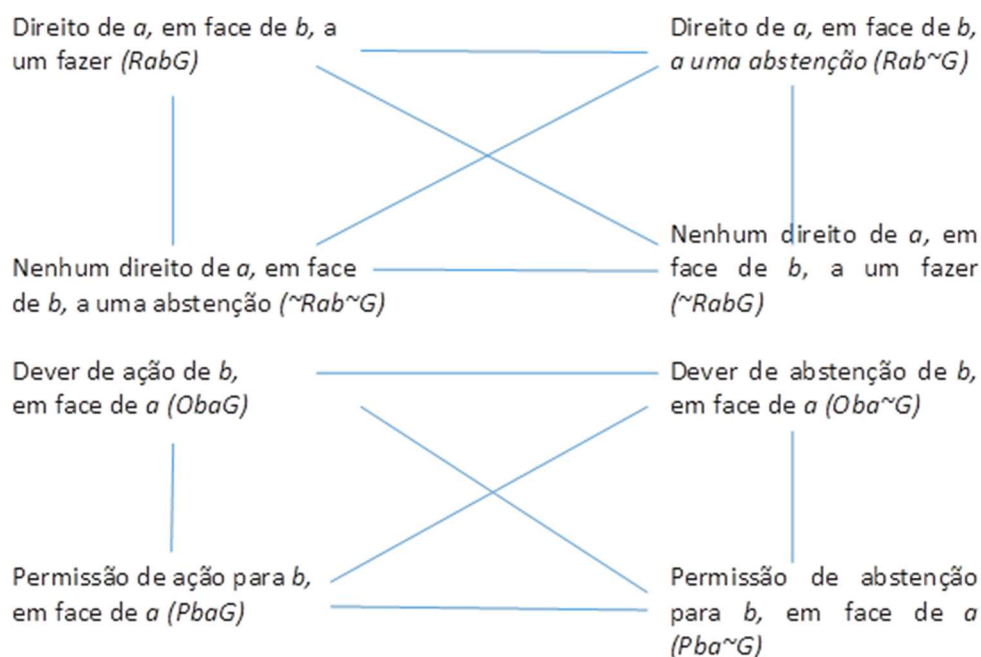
Direito de *a*, em face de *b*, a um fazer *(RabG)*

Direito de *a*, em face de *b*, *a uma abstenção (Rab~G)*

Nenhum direito de *a*, em face de *b*, a uma abstenção *(~Rab~G)*

Nenhum direito de *a*, em face de *b*, a um fazer *(~RabG)*

Dever de ação de *b*, em face de *a (ObaG)*

Dever de abstenção de *b*, em face de *a (Oba~G)*

Permissão de ação para *b*, em face de *a (PbaG)*

Permissão de abstenção para *b*, em face de *a (Pba~G)*